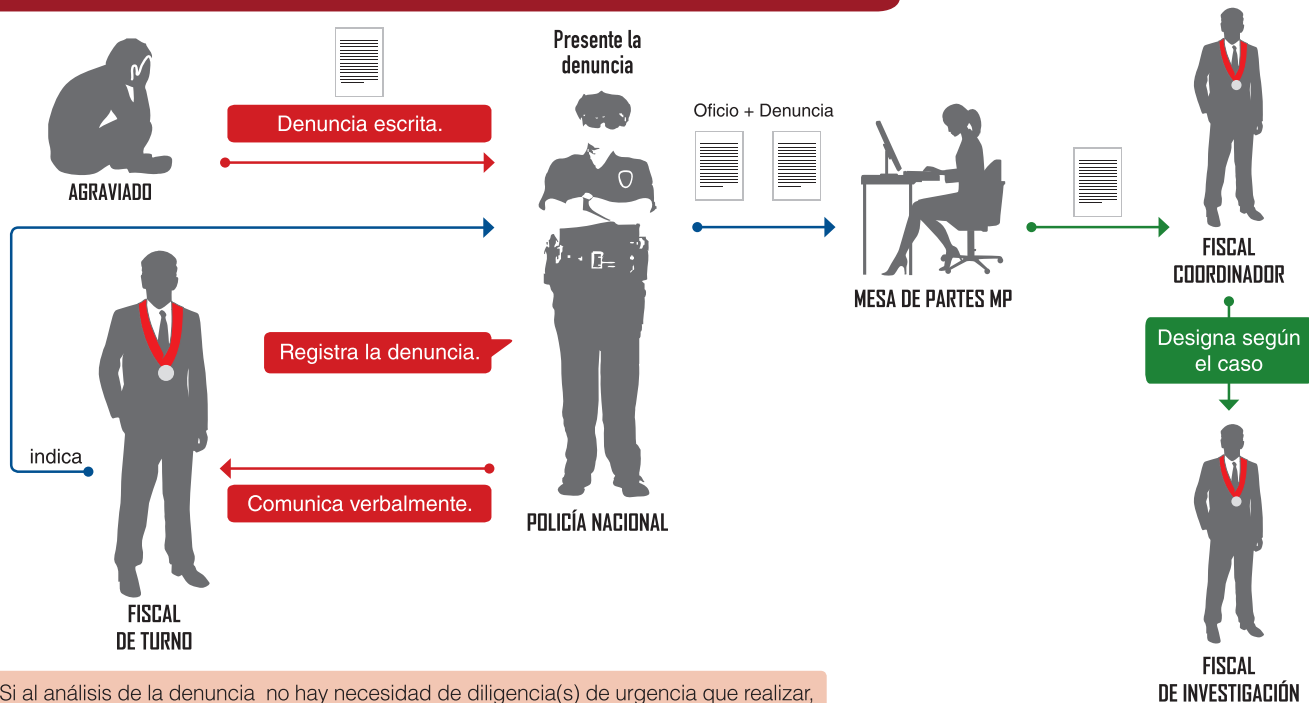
AGRAVIADO

Denuncia escrita.

Presente la denuncia

Oficio + Denuncia

MESA DE PARTES MP

FISCAL COORDINADOR

Designa según el caso

FISCAL DE INVESTIGACIÓN

Registra la denuncia.

indica

Comunica verbalmente.

POLICÍA NACIONAL

FISCAL DE TURNO

Si al análisis de la denuncia no hay necesidad de diligencia(s) de urgencia que realizar,